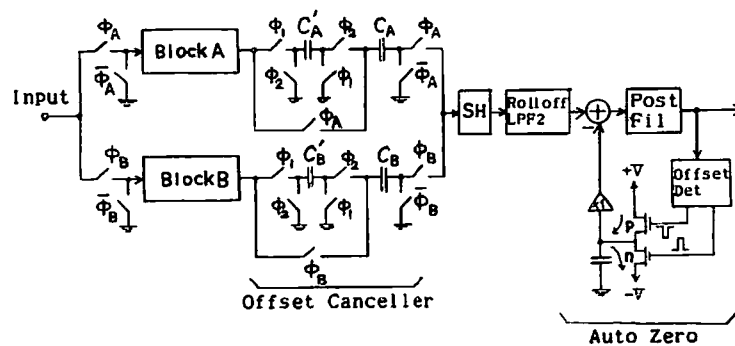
$\Phi_A$
$\bar{\Phi}_A$
Block A
$\Phi_1$
$C_A'$
$\Phi_2$
$C_A$
$\Phi_A$
$\Phi_2$
$\Phi_1$
$\bar{\Phi}_A$
$\Phi_A$
Input
SH
Rolloff LPF2
Post Fil
$\Phi_B$
$\bar{\Phi}_B$
Block B
$\Phi_1$
$C_B'$
$\Phi_2$
$C_B$
$\Phi_B$
$\Phi_2$
$\Phi_1$
$\bar{\Phi}_B$
$\Phi_B$
+V
Offset Det
p
n
-V
Offset Canceller
Auto Zero